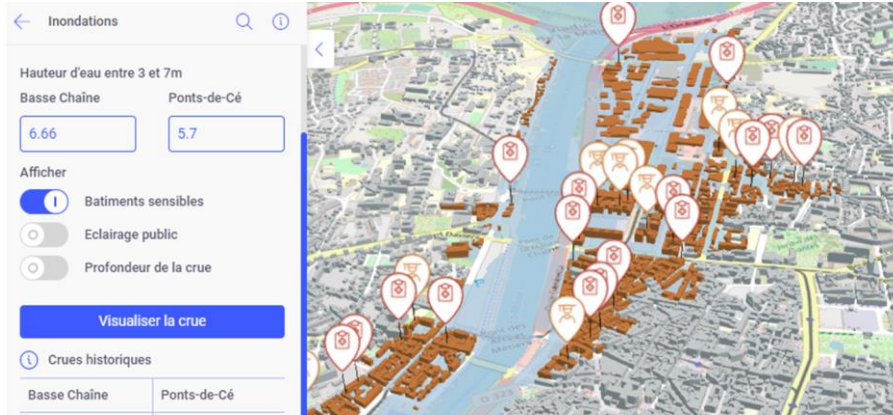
Inondations

Hauteur d'eau entre 3 et 7m

Basse Chaîne
6.66

Ponts-de-Cé
5.7

Afficher

Batiments sensibles

Eclairage public

Profondeur de la crue

Visualiser la crue

Crues historiques

| Basse Chaîne | Ponts-de-Cé |
|---|---|